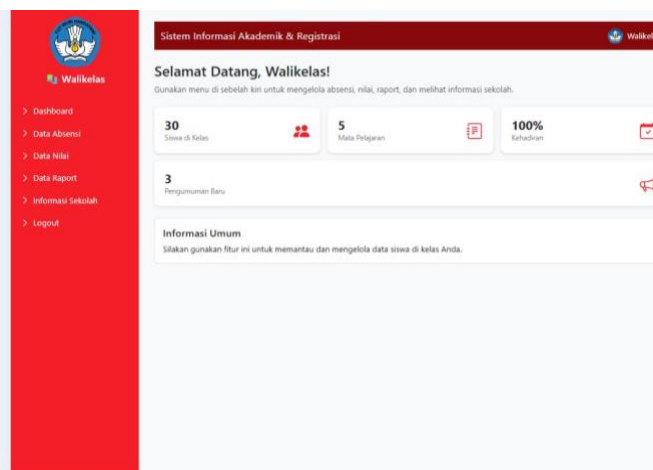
Walikelas

> Dashboard
> Data Absensi
> Data Nilai
> Data Raport
> Informasi Sekolah
> Logout

Sistem Informasi Akademik & Registrasi

Walikel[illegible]

Selamat Datang, Walikelas!

Gunakan menu di sebelah kiri untuk mengelola absensi, nilai, raport, dan melihat informasi sekolah.

30
Siswa di Kelas

5
Mata Pelajaran

100%
Kehadiran

3
Pengumuman Baru

Informasi Umum

Silakan gunakan fitur ini untuk memantau dan mengelola data siswa di kelas Anda.